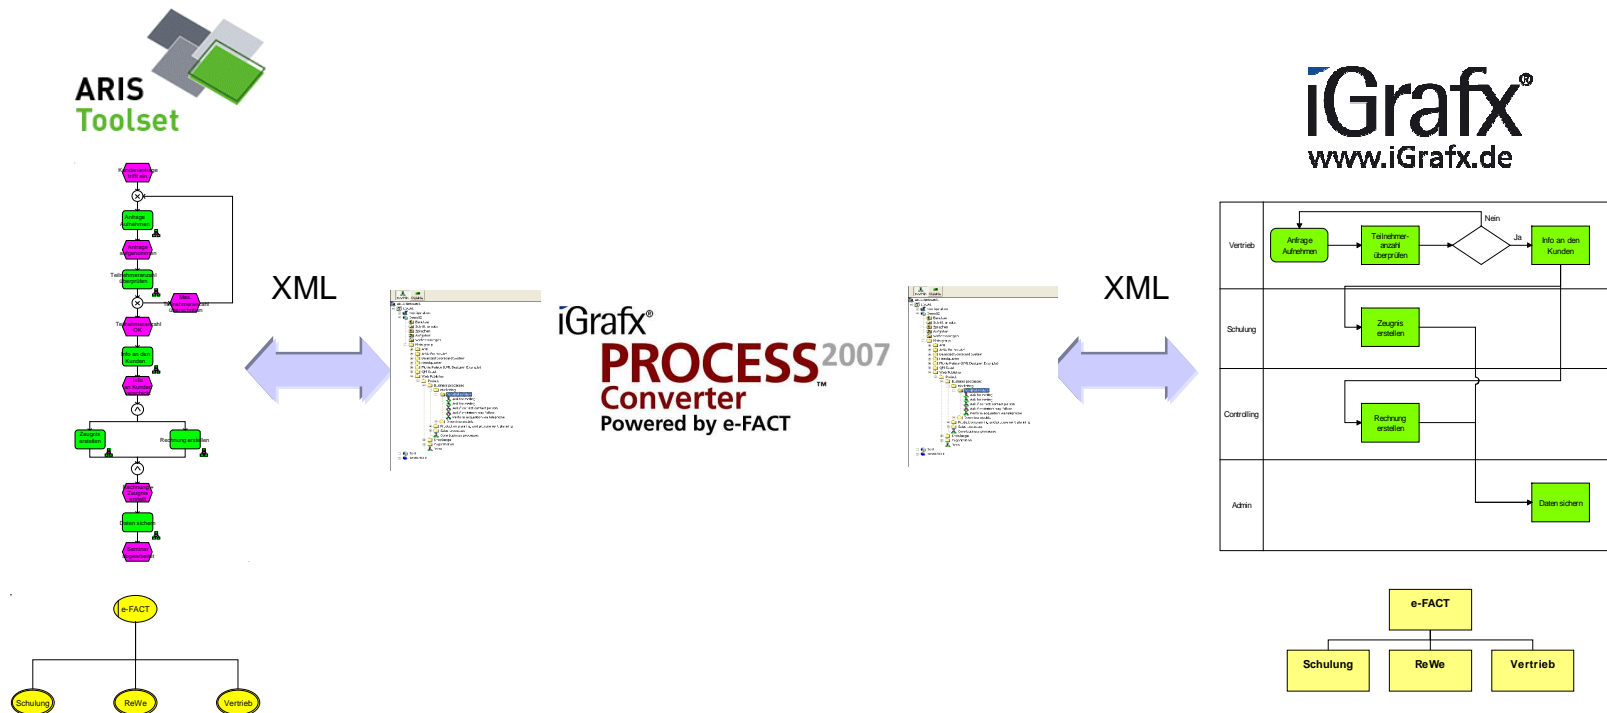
ARIS Toolset

Kundenanfrage trifft ein

Anfrage Aufnehmen

Anfrage aufgenommen

Teilnehmeranzahl überprüfen

Max. Teilnehmerzahl überschritten

Teilnehmeranzahl OK

Info an den Kunden

Info an Kunden

Zeugnis erstellen

Rechnung erstellen

Rechnung Zeugnis

Daten sichern

Seminar abgeschlossen

e-FACT

Schulung

ReWe

Vertrieb

XML

iGrafx®
PROCESS 2007™
Converter
Powered by e-FACT

XML

iGrafx®
www.iGrafx.de

Vertrieb

Anfrage Aufnehmen

Teilnehmer-anzahl überprüfen

Nein

Ja

Info an den Kunden

Schulung

Zeugnis erstellen

Controlling

Rechnung erstellen

Admin

Daten sichern

e-FACT

Schulung

ReWe

Vertrieb